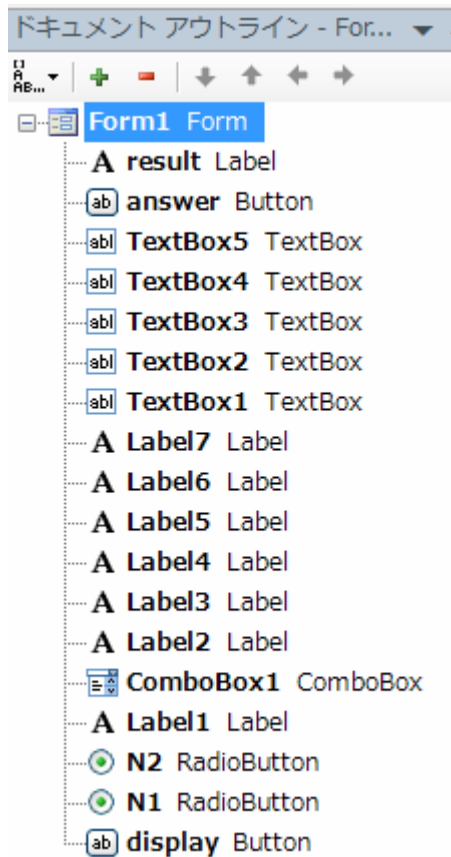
ドキュメント アウトライン - For...

Form1 Form
A result Label
ab answer Button
abl TextBox5 TextBox
abl TextBox4 TextBox
abl TextBox3 TextBox
abl TextBox2 TextBox
abl TextBox1 TextBox
A Label7 Label
A Label6 Label
A Label5 Label
A Label4 Label
A Label3 Label
A Label2 Label
ComboBox1 ComboBox
A Label1 Label
N2 RadioButton
N1 RadioButton
ab display Button